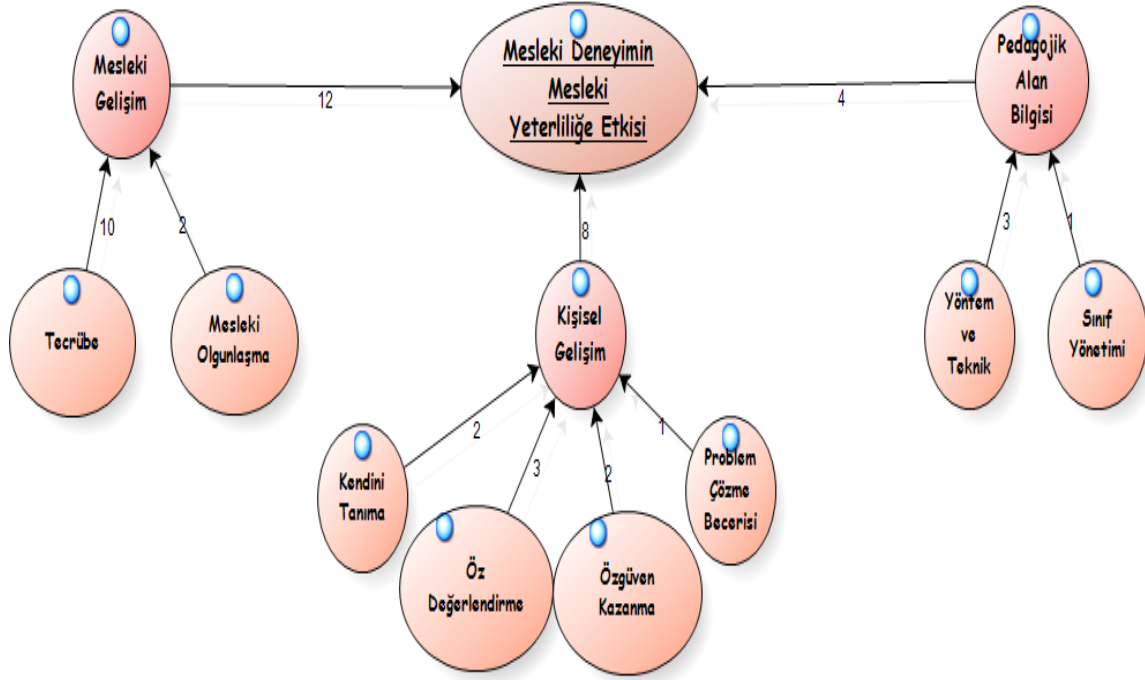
Mesleki Gelişim

12

Mesleki Deneyimin Mesleki Yeterliliğe Etkisi

4

Pedagojik Alan Bilgisi

10

2

8

3

1

Tecrübe

Mesleki Olgunlaşma

Kişisel Gelişim

Yöntem ve Teknik

Sınıf Yönetimi

2

3

2

1

Kendini Tanıma

Öz Değerlendirme

Özgüven Kazanma

Problem Çözme Becerisi